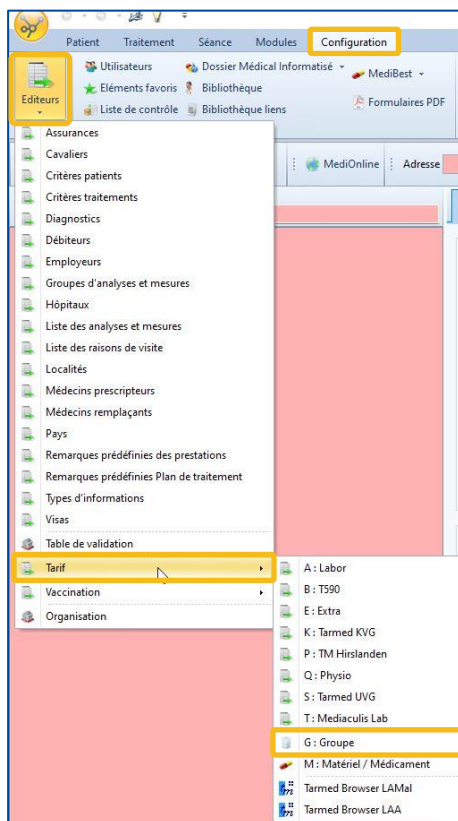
Patient
Traitement
Séance
Modules
Configuration

Editeurs
Utilisateurs
Eléments favoris
Liste de contrôle
Dossier Médical Informatisé
Bibliothèque
Bibliothèque liens
MediBest
Formulaires PDF

MediOnline
Adresse

Assurances
Cavaliers
Critères patients
Critères traitements
Diagnostics
Débiteurs
Employeurs
Groupes d'analyses et mesures
Hôpitaux
Liste des analyses et mesures
Liste des raisons de visite
Localités
Médecins prescripteurs
Médecins remplaçants
Pays
Remarques prédéfinies des prestations
Remarques prédéfinies Plan de traitement
Types d'informations
Visas
Table de validation
Tarif
Vaccination
Organisation

A : Labor
B : T590
E : Extra
K : Tarmed KVG
P : TM Hirslanden
Q : Physio
S : Tarmed UVG
T : Mediaculis Lab
G : Groupe
M : Matériel / Médicament
Tarmed Browser LAMal
Tarmed Browser LAA